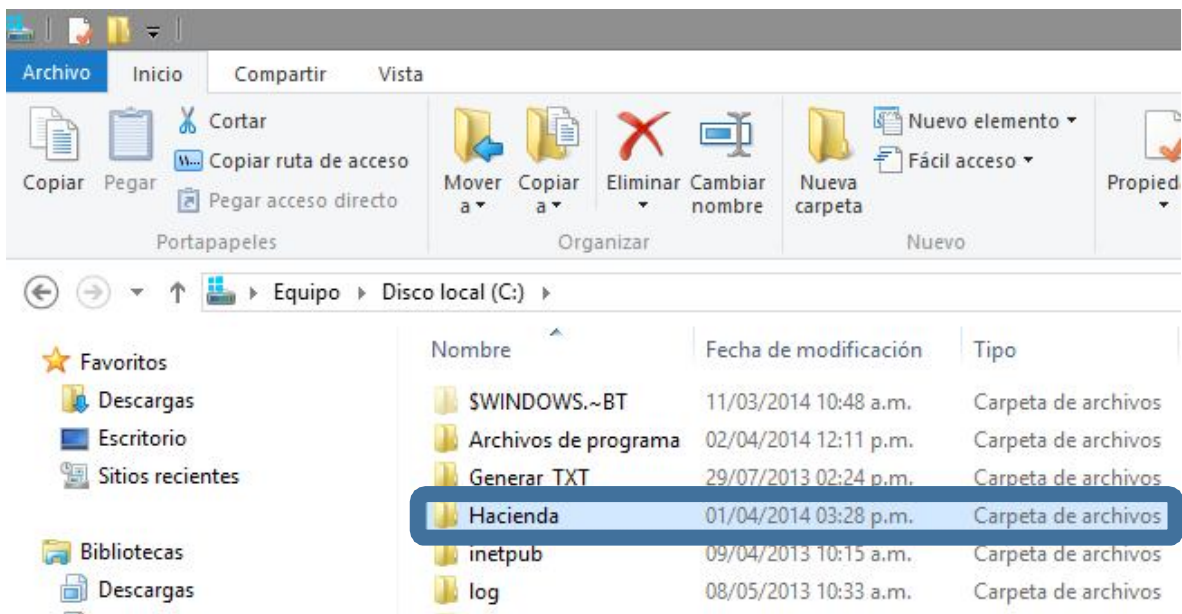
Archivo Inicio Compartir Vista

Copiar Pegar Cortar Copiar ruta de acceso Pegar acceso directo
Portapapeles

Mover a Copiar a Eliminar Cambiar nombre
Organizar

Nueva carpeta Nuevo elemento Fácil acceso
Nuevo

Propied

Equipo ▸ Disco local (C:) ▸

Favoritos
Descargas
Escritorio
Sitios recientes

Bibliotecas
Descargas

| Nombre | Fecha de modificación | Tipo |
|---|---|---|
| $WINDOWS.~BT | 11/03/2014 10:48 a.m. | Carpeta de archivos |
| Archivos de programa | 02/04/2014 12:11 p.m. | Carpeta de archivos |
| Generar_TXT | 29/07/2013 02:24 p.m. | Carpeta de archivos |
| Hacienda | 01/04/2014 03:28 p.m. | Carpeta de archivos |
| inetpub | 09/04/2013 10:15 a.m. | Carpeta de archivos |
| log | 08/05/2013 10:33 a.m. | Carpeta de archivos |